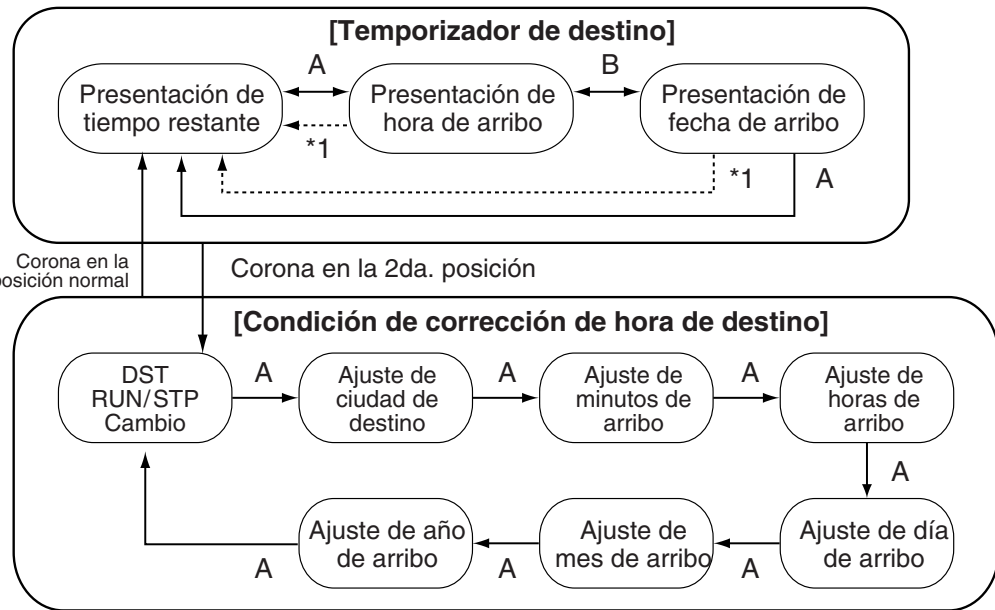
[Temporizador de destino]

Presentación de tiempo restante

A

Presentación de hora de arribo

B

Presentación de fecha de arribo

*1

*1

A

Corona en la posición normal

Corona en la 2da. posición

[Condición de corrección de hora de destino]

DST RUN/STP Cambio

A

Ajuste de ciudad de destino

A

Ajuste de minutos de arribo

A

Ajuste de horas de arribo

A

Ajuste de día de arribo

A

Ajuste de mes de arribo

A

Ajuste de año de arribo

A